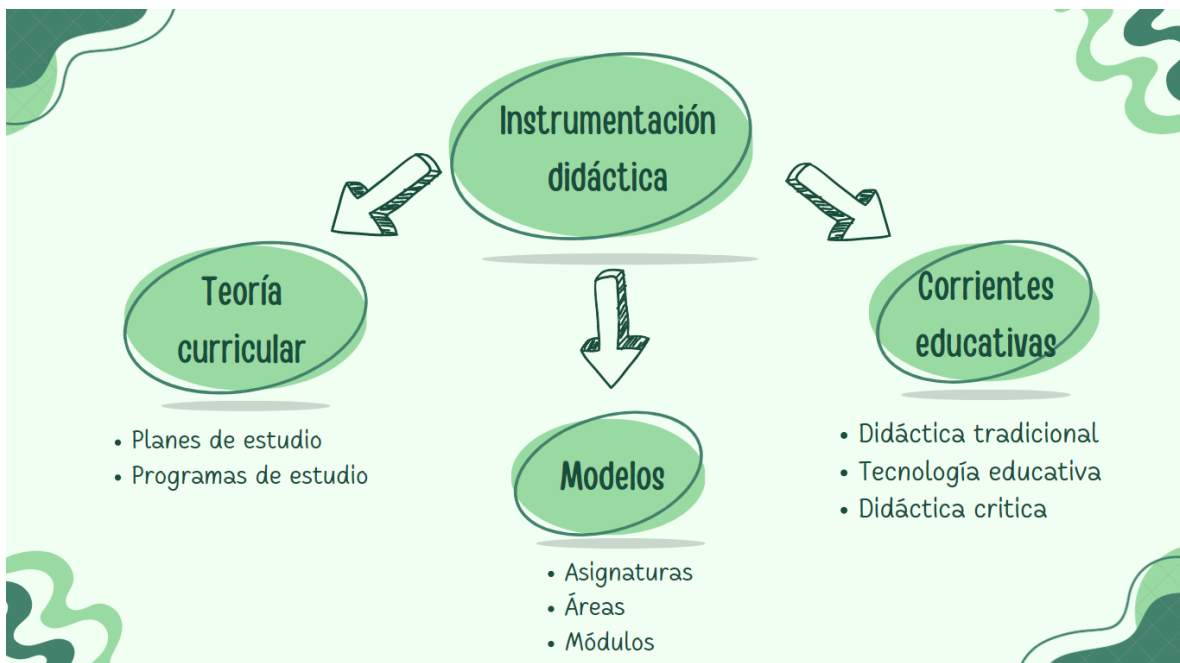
Instrumentación didáctica

Teoría curricular

- Planes de estudio
- Programas de estudio

Modelos

- Asignaturas
- Áreas
- Módulos

Corrientes educativas

- Didáctica tradicional
- Tecnología educativa
- Didáctica critica